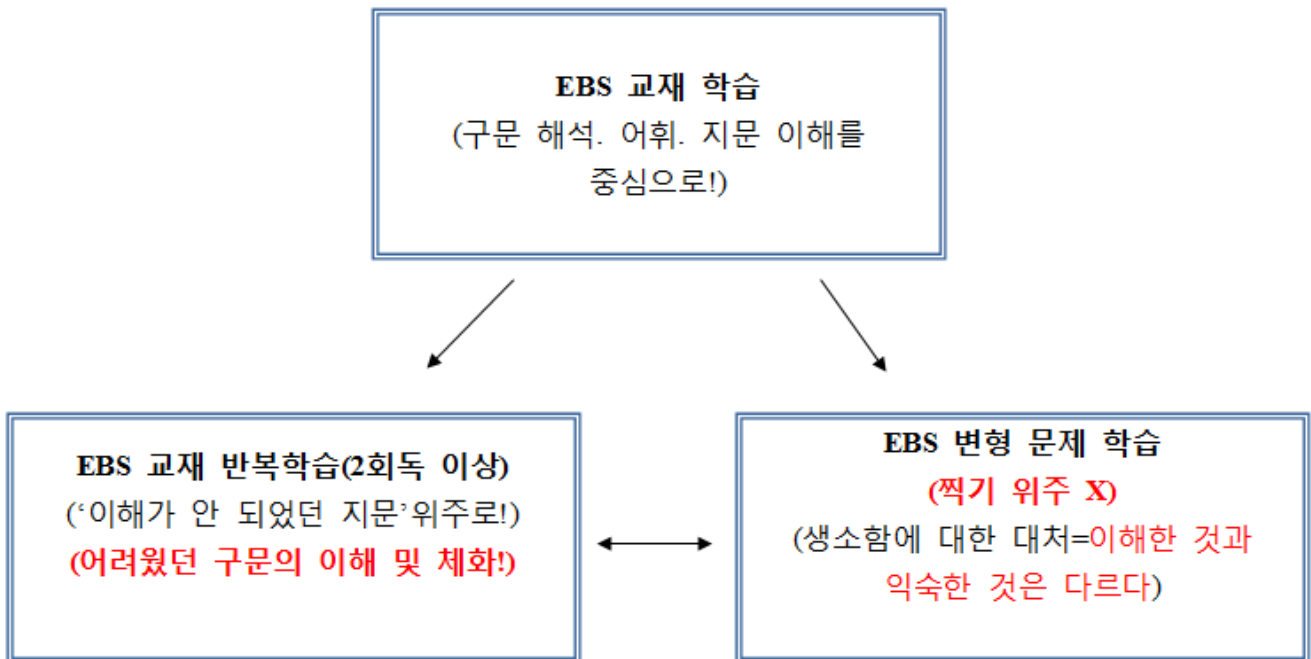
EBS 교재 학습
(구문 해석. 어휘. 지문 이해를 중심으로!)

EBS 교재 반복학습(2회독 이상)
(‘이해가 안 되었던 지문’위주로!)
(어려웠던 구문의 이해 및 체화!)

EBS 변형 문제 학습
(찍기 위주 X)
(생소함에 대한 대처=이해한 것과 익숙한 것은 다르다)